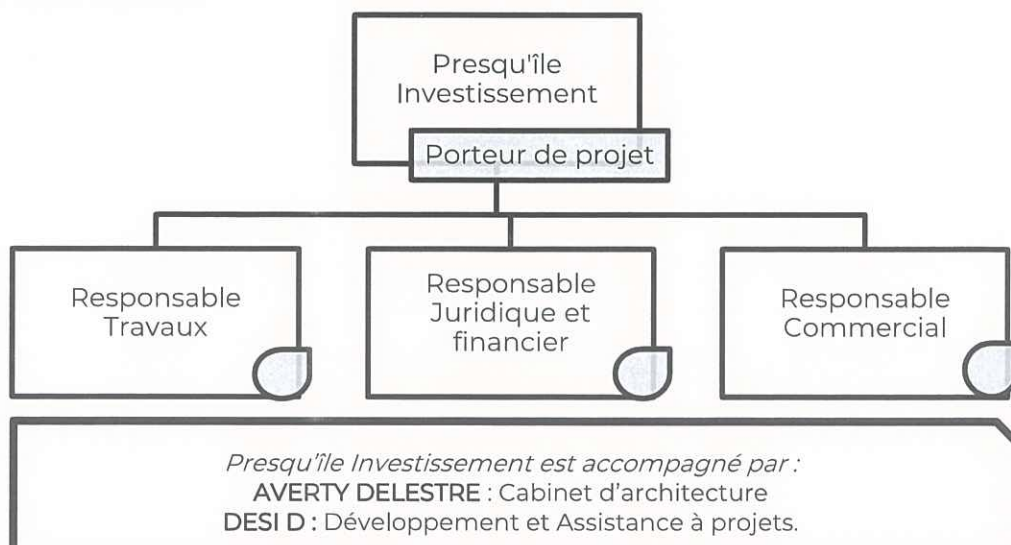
Presqu'île Investissement

Porteur de projet

Responsable Travaux

Responsable Juridique et financier

Responsable Commercial

*Presqu'île Investissement est accompagné par :*
**AVERTY DELESTRE** : Cabinet d'architecture
**DESI D** : Développement et Assistance à projets.